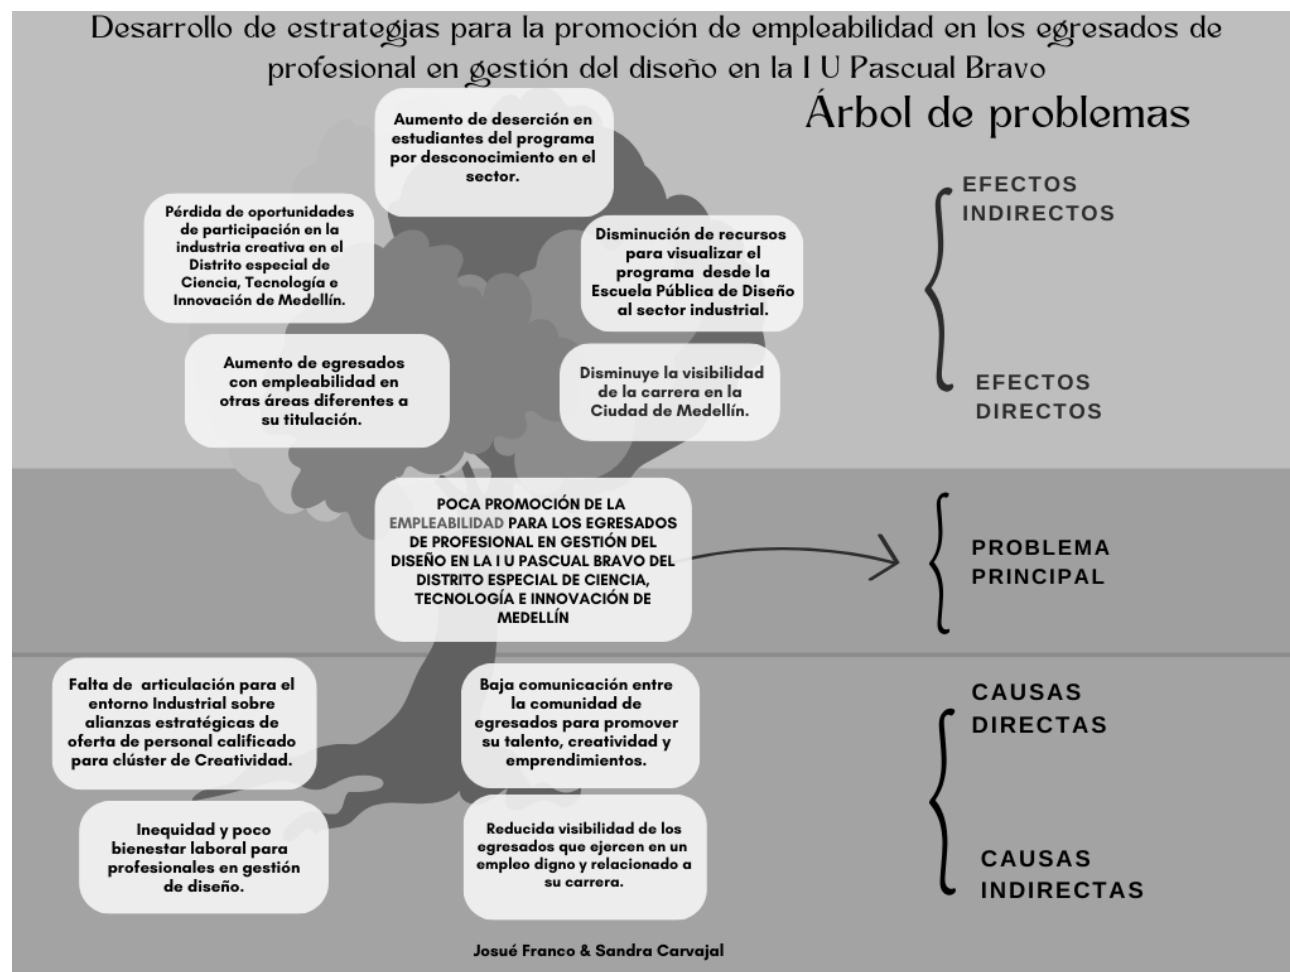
Desarrollo de estrategjas para la promoción de empleabilidad en los egresados de profesional en gestión del diseño en la I U Pascual Bravo

Árbol de problemas

Aumento de deserción en estudiantes del programa por desconocimiento en el sector.

Pérdida de oportunidades de participación en la industria creativa en el Distrito especial de Ciencia, Tecnología e Innovación de Medellín.

Disminución de recursos para visualizar el programa desde la Escuela Pública de Diseño al sector industrial.

Aumento de egresados con empleabilidad en otras áreas diferentes a su titulación.

Disminuye la visibilidad de la carrera en la Ciudad de Medellín.

EFECTOS INDIRECTOS

EFECTOS DIRECTOS

POCA PROMOCIÓN DE LA EMPLEABILIDAD PARA LOS EGRESADOS DE PROFESIONAL EN GESTIÓN DEL DISEÑO EN LA I U PASCUAL BRAVO DEL DISTRITO ESPECIAL DE CIENCIA, TECNOLOGÍA E INNOVACIÓN DE MEDELLÍN

PROBLEMA PRINCIPAL

Falta de articulación para el entorno Industrial sobre alianzas estratégicas de oferta de personal calificado para clúster de Creatividad.

Baja comunicación entre la comunidad de egresados para promover su talento, creatividad y emprendimientos.

CAUSAS DIRECTAS

Inequidad y poco bienestar laboral para profesionales en gestión de diseño.

Reducida visibilidad de los egresados que ejercen en un empleo digno y relacionado a su carrera.

CAUSAS INDIRECTAS

Josué Franco & Sandra Carvajal